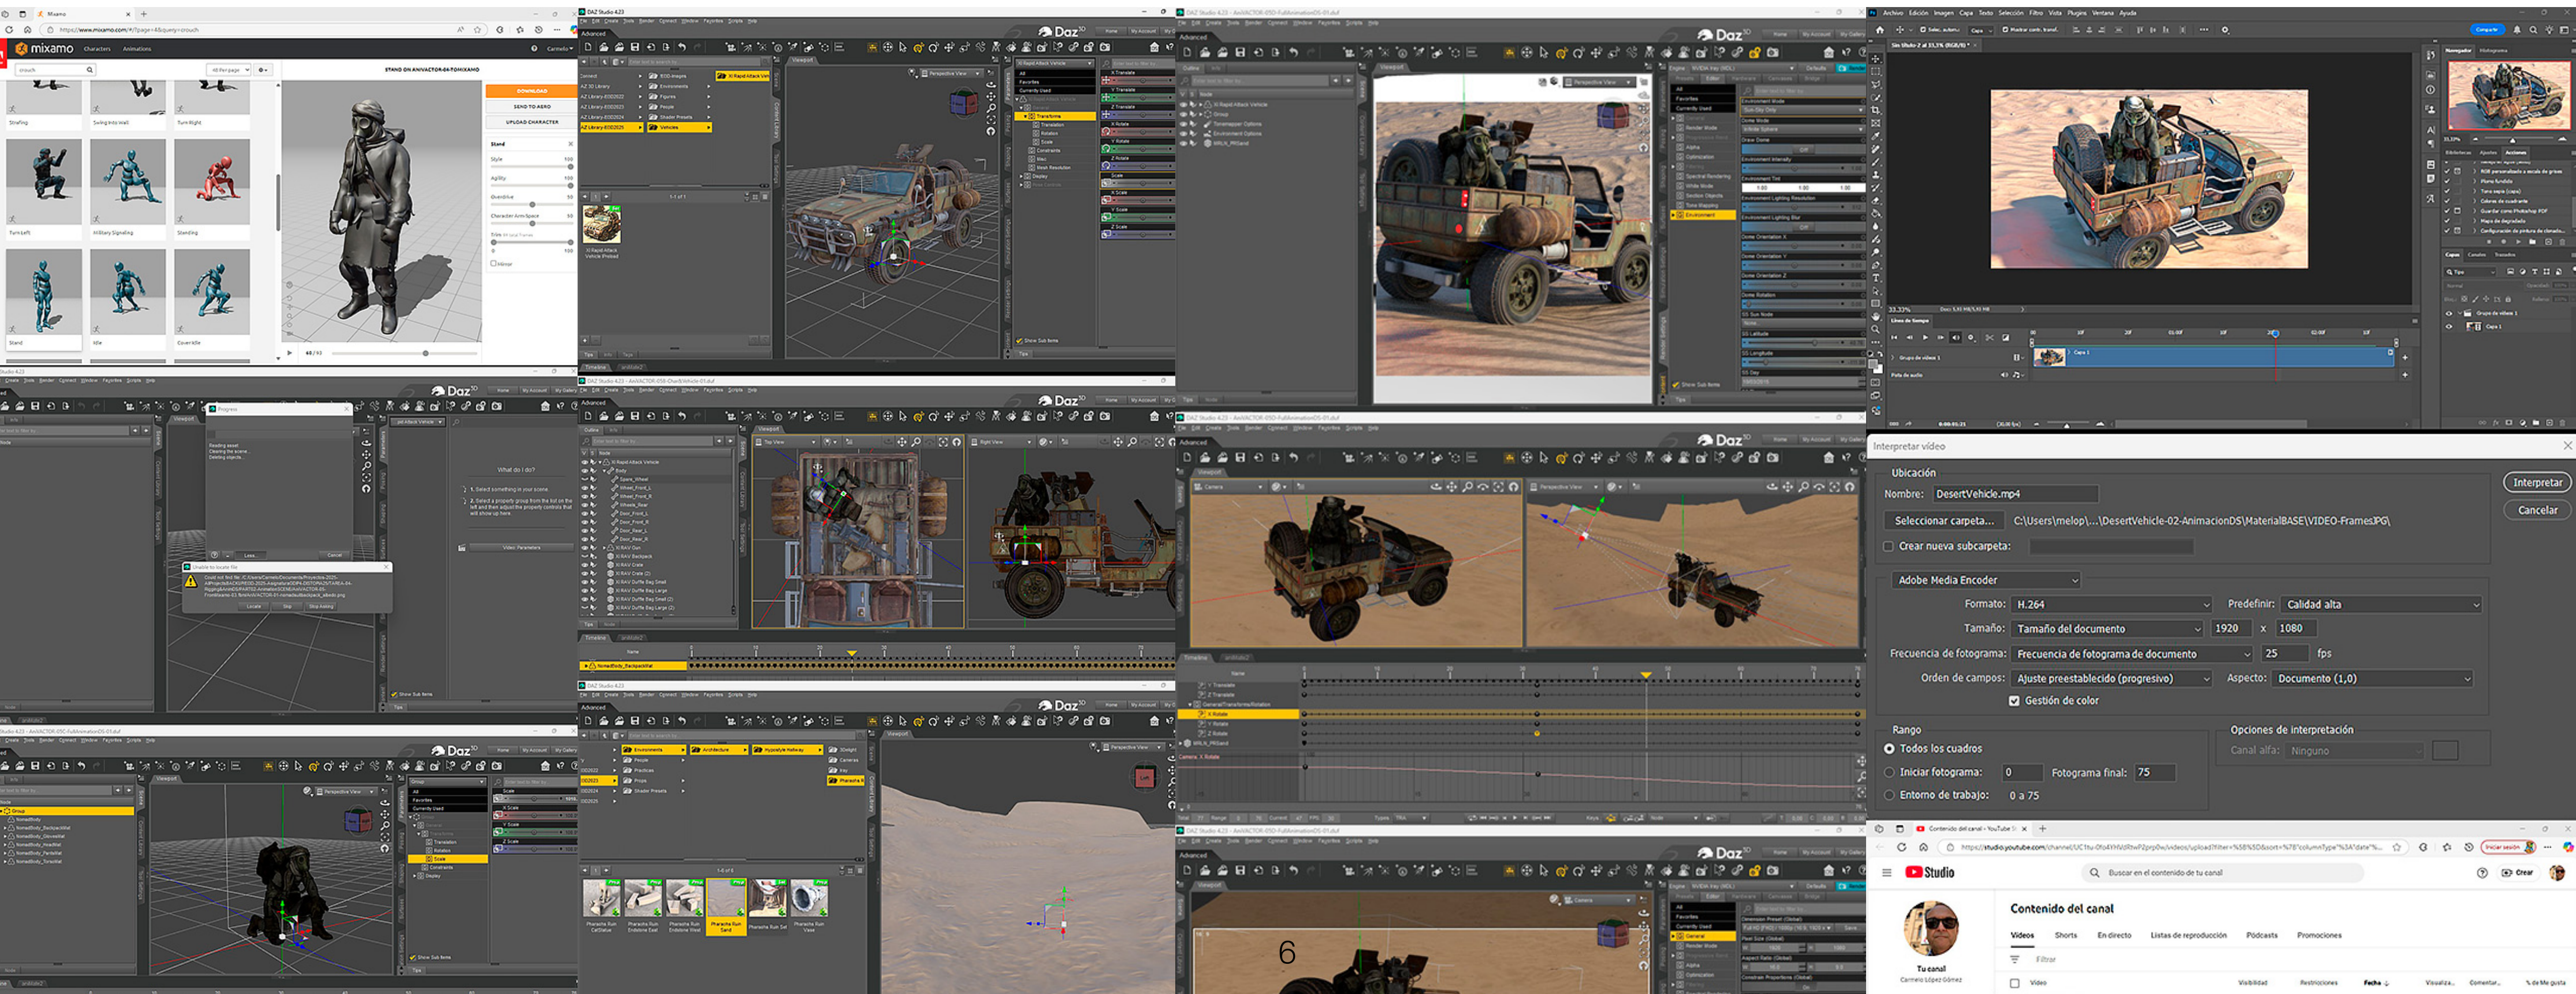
mixamo

Characters Animations

DOWNLOAD

SEND TO AERO

UPLOAD CHARACTER

Stand

Strafing Swing Into Wall Turn Right

Turn Left Military Signaling Standing

Stand Idle Cover Idle

DAZ Studio 4.23

Daz 3D

What do I do?

Interpretar vídeo

Ubicación

Nombre: DesertVehicle.mp4

Seleccionar carpeta... C:\Users\melop\...\DesertVehicle-02-AnimacionDS\MaterialBASE\VIDEO-FramesJPG\

Crear nueva subcarpeta:

Adobe Media Encoder

Formato: H.264

Predefinir: Calidad alta

Tamaño: Tamaño del documento 1920 x 1080

Frecuencia de fotograma: Frecuencia de fotograma de documento 25 fps

Orden de campos: Ajuste preestablecido (progresivo)

Aspecto: Documento (1,0)

Gestión de color

Rango

Todos los cuadros

Iniciar fotograma: 0 Fotograma final: 75

Entorno de trabajo: 0 a 75

Opciones de interpretación

Canal alfa: Ninguno

Interpretar

Cancelar

Studio

Buscar en el contenido de tu canal

Crear

Contenido del canal

Tu canal

Vídeos Shorts En directo Listas de reproducción Pódcasts Promociones

Filtrar

Vídeo Visibilidad Restricciones Fecha Visualiza... Comentar... % de Me gusta

6